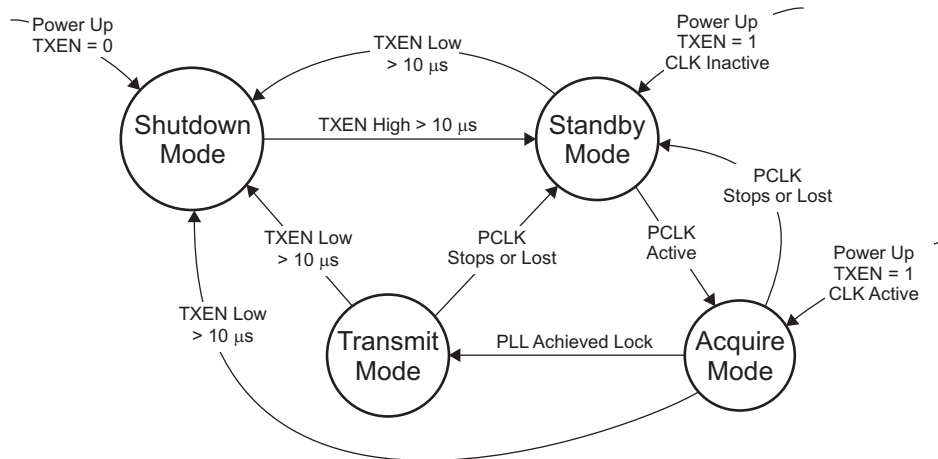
Power Up
TXEN = 0

TXEN Low
> 10 $\mu$s

Power Up
TXEN = 1
CLK Inactive

Shutdown
Mode

TXEN High > 10 $\mu$s

Standby
Mode

PCLK
Stops or Lost

TXEN Low
> 10 $\mu$s

PCLK
Stops or Lost

PCLK
Active

Power Up
TXEN = 1
CLK Active

TXEN Low
> 10 $\mu$s

Transmit
Mode

PLL Achieved Lock

Acquire
Mode